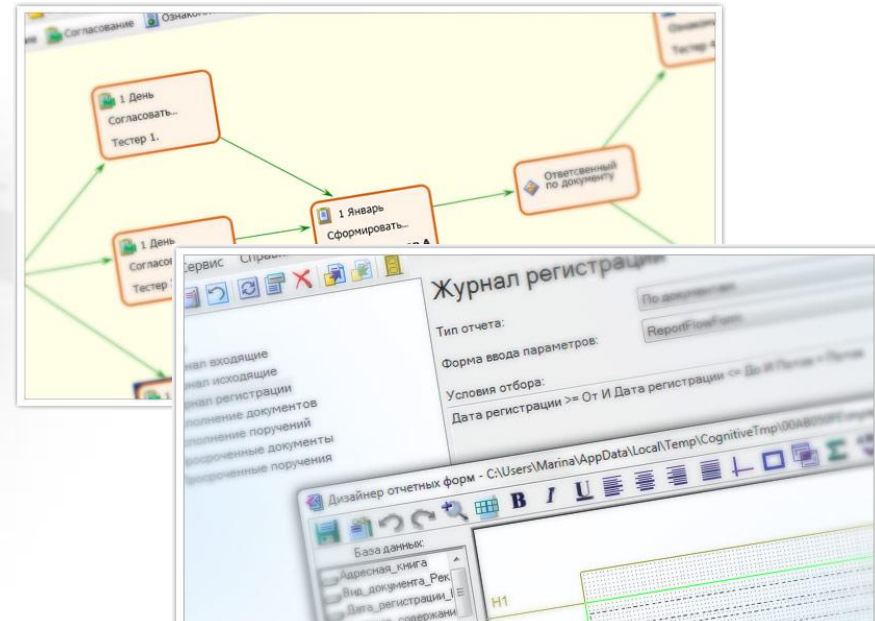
Согласование Ознакоми

1 День
Согласовать...
Тестер 1.

1 День
Согласо
Тестер

1 Январь
Сформировать...

Ответсвенный по документу

Ознако
Тестер

Сервис Спра

нал входящие
нал исходящие
рнал регистрации
олнение документов
олнение поручений
росроченные документы
росроченные поручения

Журнал регистрации
Тип отчета:
По документам
Форма ввода параметров:
ReportFlowForm
Условия отбора:
Дата регистрации >= От И Дата регистрации <= До И Поток = Поток

Дизайнер отчетных форм - C:\Users\Marina\AppData\Local\Temp\CognitiveTmp\00AB
База данных:
Адресная_книга
Вид_документа_Рек
Дата_регистрации_
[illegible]_содержани
H1